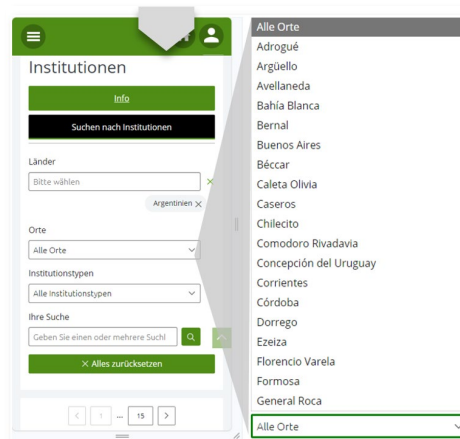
Institutionen

Info

Suchen nach Institutionen

Länder

Bitte wählen

Argentinien ×

Orte

Alle Orte

Institutionstypen

Alle Institutionstypen

Ihre Suche

Geben Sie einen oder mehrere Suchl

× Alles zurücksetzen

< > ... 15 >

Alle Orte
Adrogué
Argüello
Avellaneda
Bahía Blanca
Bernal
Buenos Aires
Béccar
Caleta Olivia
Caseros
Chilecito
Comodoro Rivadavia
Concepción del Uruguay
Corrientes
Córdoba
Dorrego
Ezeiza
Florencio Varela
Formosa
General Roca

Alle Orte